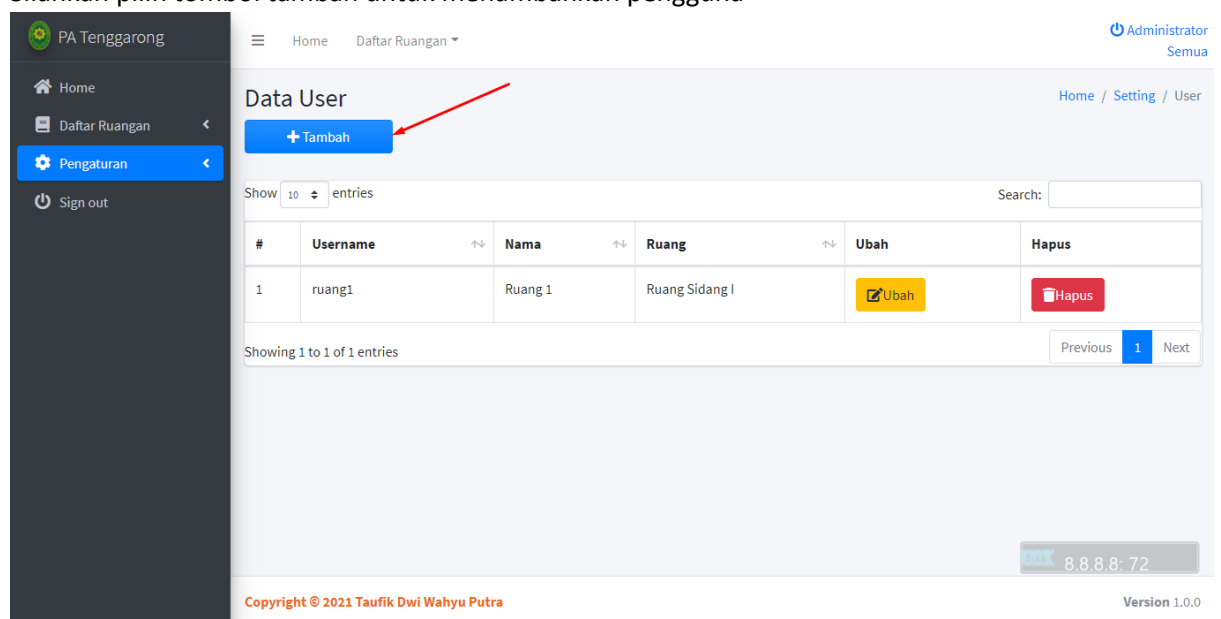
Silahkan pilih tombol tambah untuk menambahkan pengguna

PA Tenggarong

Home
Daftar Ruangan
Pengaturan
Sign out

Home Daftar Ruangan

Administrator
Semua

Data User

Home / Setting / User

Tambah

Show 10 entries

Search:

| # | Username | Nama | Ruang | Ubah | Hapus |
|---|---|---|---|---|---|
| 1 | ruang1 | Ruang 1 | Ruang Sidang I | Ubah | Hapus |

Showing 1 to 1 of 1 entries

Previous 1 Next

8.8.8.8: 72

Copyright © 2021 Taufik Dwi Wahyu Putra

Version 1.0.0